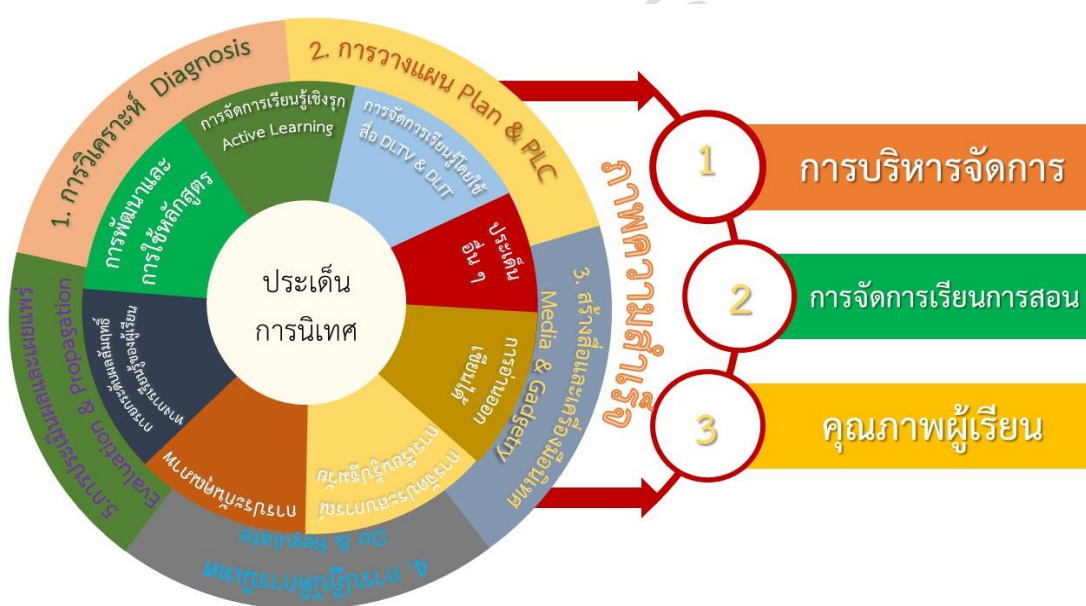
1. การวิเคราะห์ Diagnosis

2. การวางแผน Plan & PLC

3. สร้างสื่อและเครื่องมือนิเทศ Media & Gadgetry

4. การนิเทศติดตาม Do & Reflecting

5.การประเมินผลและเผยแพร่ Evaluation & Propagation

ประเด็น การนิเทศ

การพัฒนาและการใช้หลักสูตร

การจัดการเรียนรู้เชิงรุก Active Learning

การจัดการเรียนรู้โดยใช้สื่อ DLTV & DLIT

ประเด็นอื่น ๆ

การอ่านออกเขียนได้

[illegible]

การวัดและประเมินผล

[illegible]

ภาพความสำเร็จ

1 การบริหารจัดการ

2 การจัดการเรียนการสอน

3 คุณภาพผู้เรียน